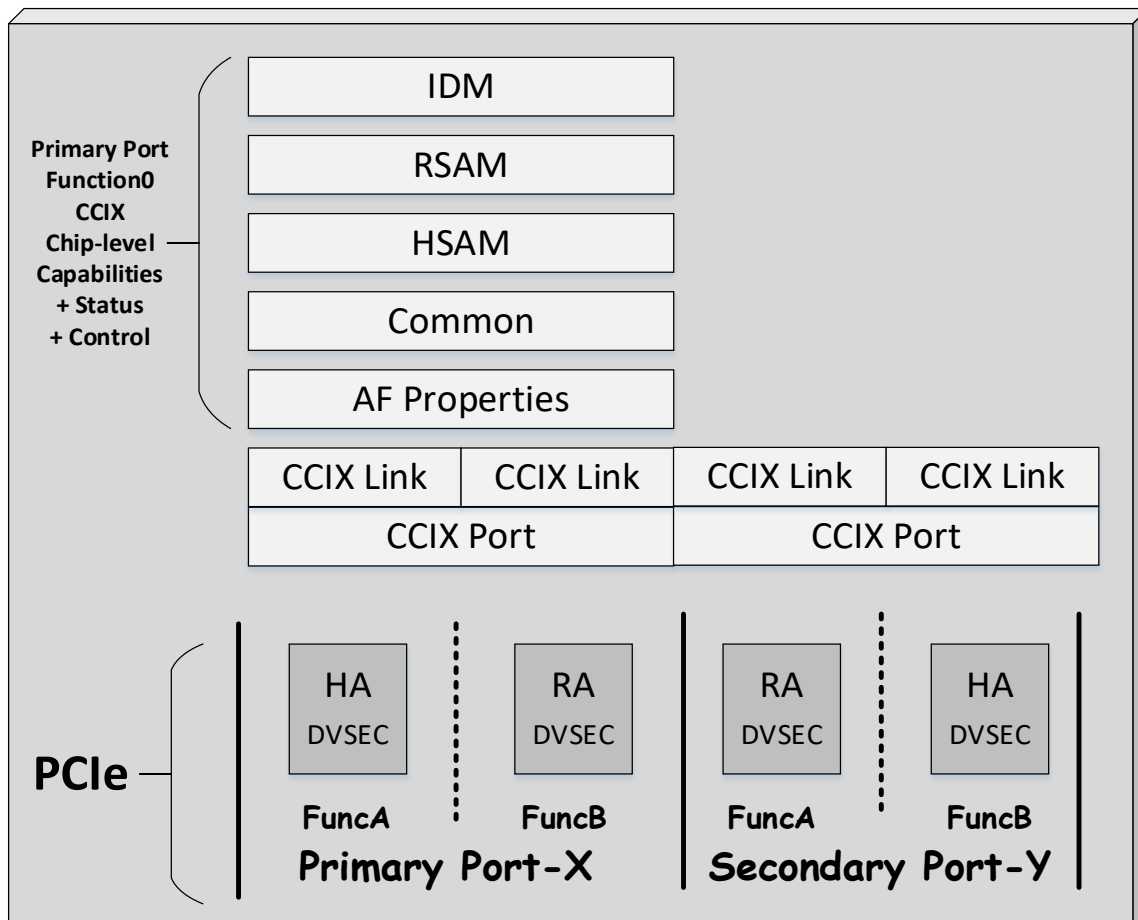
Primary Port Function0 CCIX Chip-level Capabilities + Status + Control

IDM

RSAM

HSAM

Common

AF Properties

| CCIX Link | CCIX Link | CCIX Link | CCIX Link |
|---|---|---|---|
| CCIX Port | | CCIX Port | |

PCIe

HA DVSEC

FuncA

RA DVSEC

FuncB

Primary Port-X

RA DVSEC

FuncA

HA DVSEC

FuncB

Secondary Port-Y